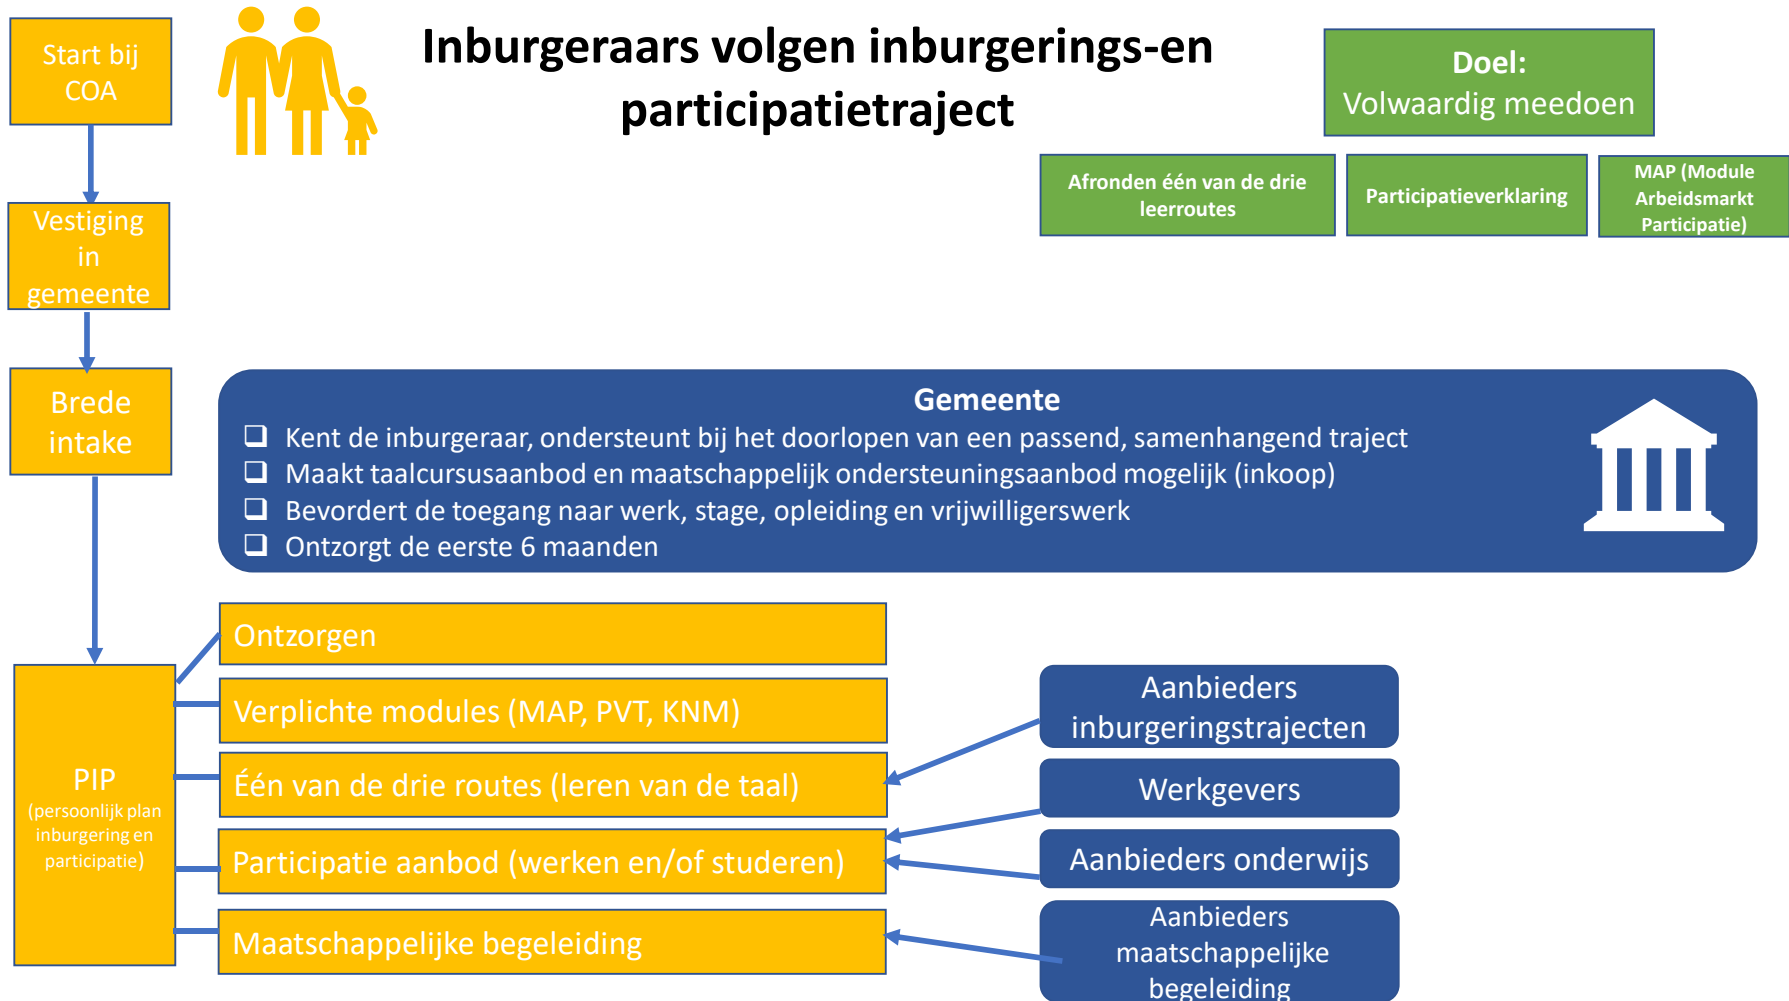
Start bij COA

Vestiging in gemeente

Brede intake

Inburgeraars volgen inburgerings-en participatietraject

Doel: Volwaardig meedoen

Afronden één van de drie leerroutes

Participatieverklaring

MAP (Module Arbeidsmarkt Participatie)

Gemeente

❑ Kent de inburgeraar, ondersteunt bij het doorlopen van een passend, samenhangend traject
❑ Maakt taalcursusaanbod en maatschappelijk ondersteuningsaanbod mogelijk (inkoop)
❑ Bevordert de toegang naar werk, stage, opleiding en vrijwilligerswerk
❑ Ontzorgt de eerste 6 maanden

PIP (persoonlijk plan inburgering en participatie)

Ontzorgen

Verplichte modules (MAP, PVT, KNM)

Één van de drie routes (leren van de taal)

Participatie aanbod (werken en/of studeren)

Maatschappelijke begeleiding

Aanbieders inburgeringstrajecten

Werkgevers

Aanbieders onderwijs

Aanbieders maatschappelijke begeleiding